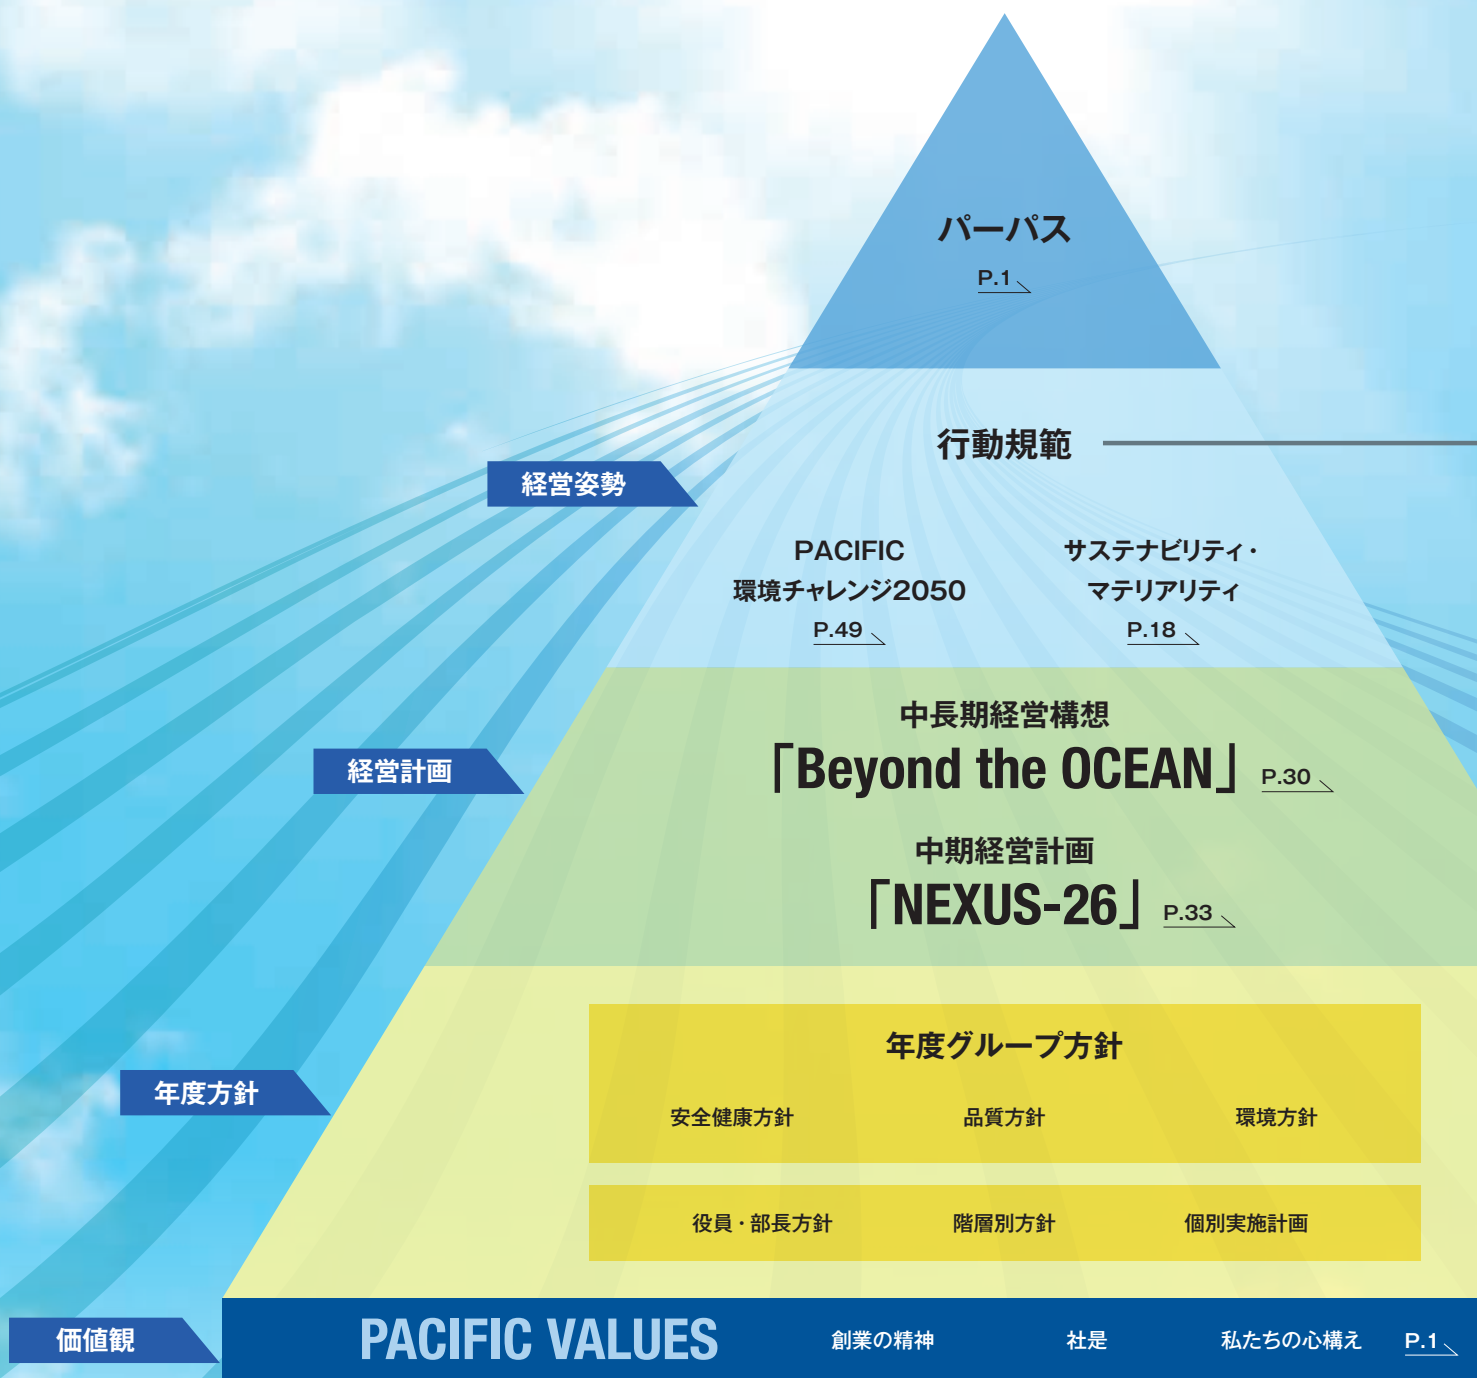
パーパス
P.1

行動規範

経営姿勢

PACIFIC
環境チャレンジ2050
P.49

サステナビリティ・
マテリアリティ
P.18

中長期経営構想
「Beyond the OCEAN」 P.30

経営計画

中期経営計画
「NEXUS-26」 P.33

年度グループ方針

年度方針

安全健康方針 品質方針 環境方針

役員・部長方針 階層別方針 個別実施計画

価値観

PACIFIC VALUES 創業の精神 社是 私たちの心構え P.1